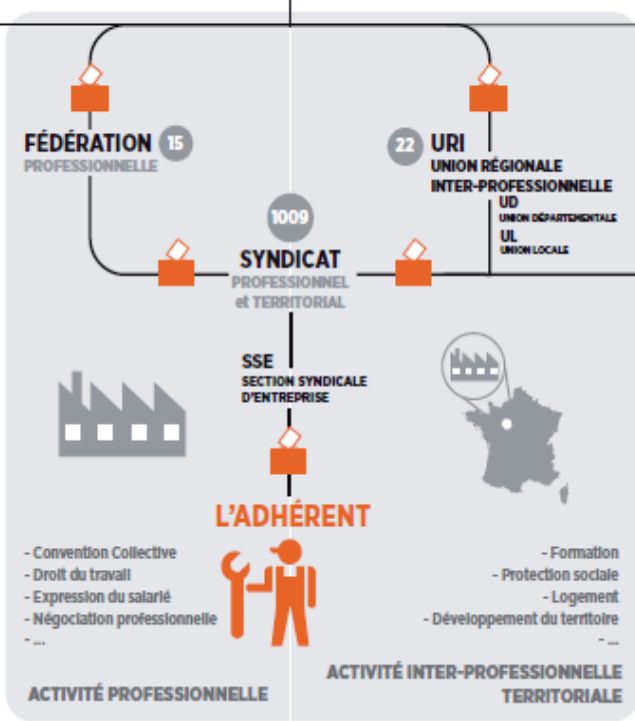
FÉDÉRATION 15
PROFESSIONNELLE

22 URI
UNION RÉGIONALE INTER-PROFESSIONNELLE
UD
UNION DÉPARTEMENTALE
UL
UNION LOCALE

1009
SYNDICAT
PROFESSIONNEL et TERRITORIAL

SSE
SECTION SYNDICALE D'ENTREPRISE

L'ADHÉRENT

- Convention Collective
- Droit du travail
- Expression du salarié
- Négociation professionnelle
- ...

ACTIVITÉ PROFESSIONNELLE

- Formation
- Protection sociale
- Logement
- Développement du territoire
- ...

ACTIVITÉ INTER-PROFESSIONNELLE TERRITORIALE